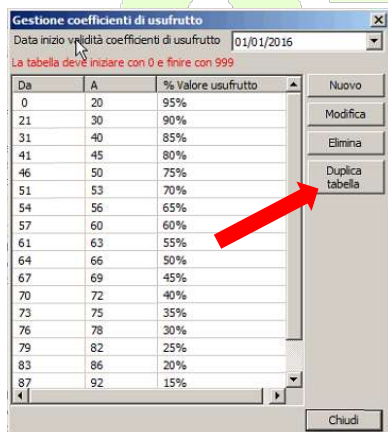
Gestione coefficienti di usufrutto

Data inizio validità coefficienti di usufrutto 01/01/2016

La tabella deve iniziare con 0 e finire con 999

| Da | A | % Valore usufrutto |
|---|---|---|
| 0 | 20 | 95% |
| 21 | 30 | 90% |
| 31 | 40 | 85% |
| 41 | 45 | 80% |
| 46 | 50 | 75% |
| 51 | 53 | 70% |
| 54 | 56 | 65% |
| 57 | 60 | 60% |
| 61 | 63 | 55% |
| 64 | 66 | 50% |
| 67 | 69 | 45% |
| 70 | 72 | 40% |
| 73 | 75 | 35% |
| 76 | 78 | 30% |
| 79 | 82 | 25% |
| 83 | 86 | 20% |
| 87 | 92 | 15% |

Nuovo

Modifica

Elimina

Duplica tabella

Chiudi